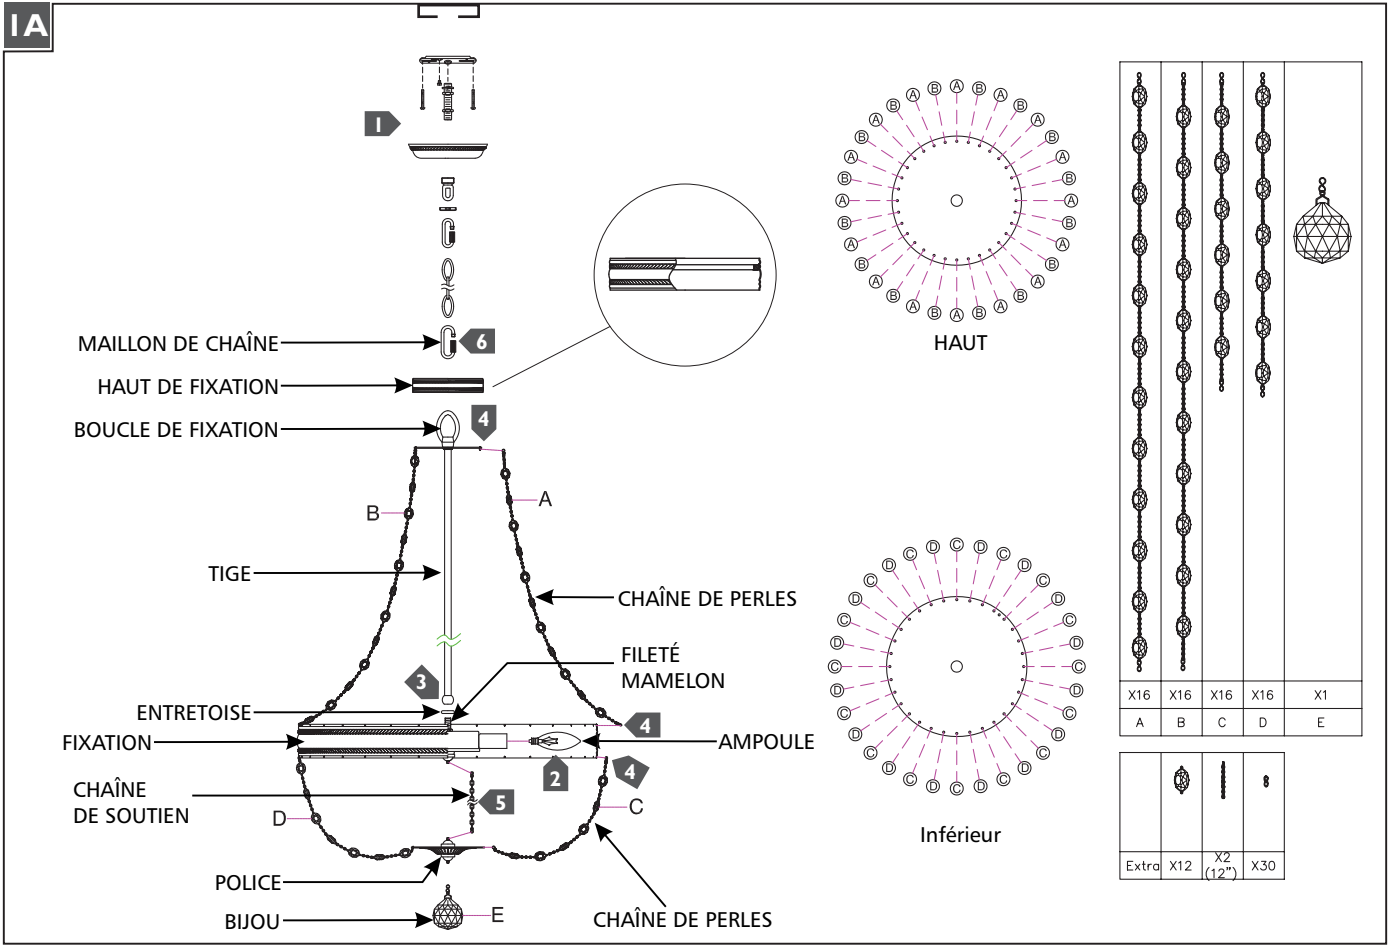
1A

1

MAILLON DE CHAÎNE
6
HAUT DE FIXATION
BOUCLE DE FIXATION
4
B
A
TIGE
CHAÎNE DE PERLES
FILETÉ MAMELON
3
ENTRETOISE
4
FIXATION
AMPOULE
2
4
CHAÎNE DE SOUTIEN
5
D
C
POLICE
BIJOU
E
CHAÎNE DE PERLES

A B A B A B A B A B A B A B A B A B A B A B A B A B A B A B A B

HAUT

C D C D C D C D C D C D C D C D C D C D C D C D C D C D C D C D

Inférieur

| X16 | X16 | X16 | X16 | X1 |
|---|---|---|---|---|
| A | B | C | D | E |

| Extra | X12 | X2 (12") | X30 |
|---|---|---|---|